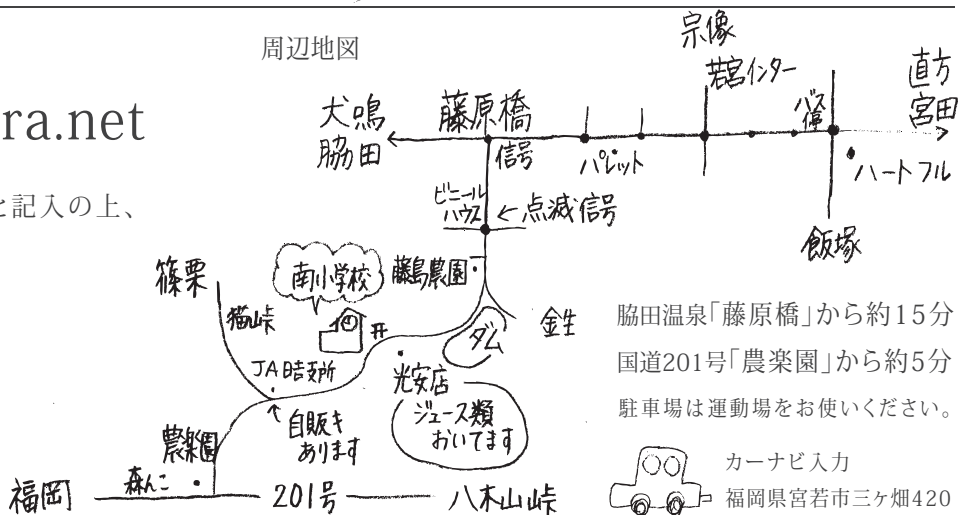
周辺地図

ra.net

と記入の上、

宗像
若宮インター
直方
宮田
犬鳴
脇田
藤原橋
信号
パレット
ハートフル
ビニールハウス
←点滅信号
飯塚
篠栗
南小学校
藤島農園
猫峠
ダム
金生
JA出張所
光安店
ジュース類おいてます
自販機あります
農楽園
福岡
森んこ
201号
八木山峠

脇田温泉「藤原橋」から約15分
国道201号「農楽園」から約5分
駐車場は運動場をお使いください。

カーナビ入力
福岡県宮若市三ヶ畑420